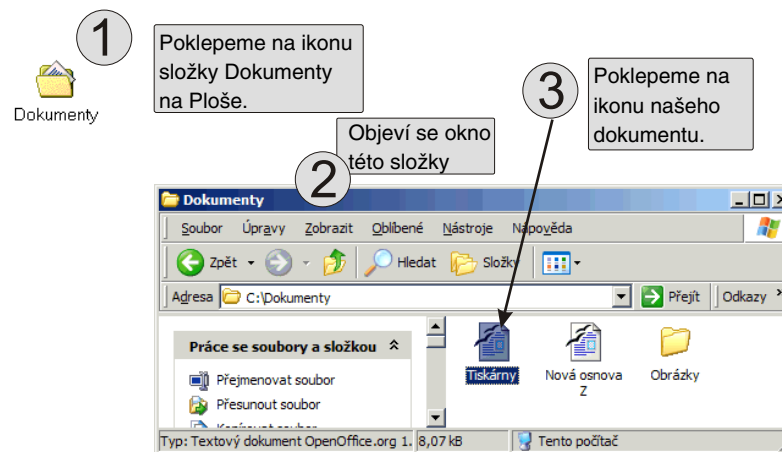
Dokumenty

1

Poklepeme na ikonu složky Dokumenty na Ploše.

Objeví se okno této složky

2

3

Poklepeme na ikonu našeho dokumentu.

Dokumenty

Soubor Úpravy Zobrazit Oblíbené Nástroje Nápověda

Zpět Hledat Složky

Adresa C:\Dokumenty Přejít Odkazy

Práce se soubory a složkou

Přejmenovat soubor

Přesunout soubor

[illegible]

Tiskárny

Nová osnova Z

Obrázky

Typ: Textový dokument OpenOffice.org 1. 8,07 kB Tento počítač